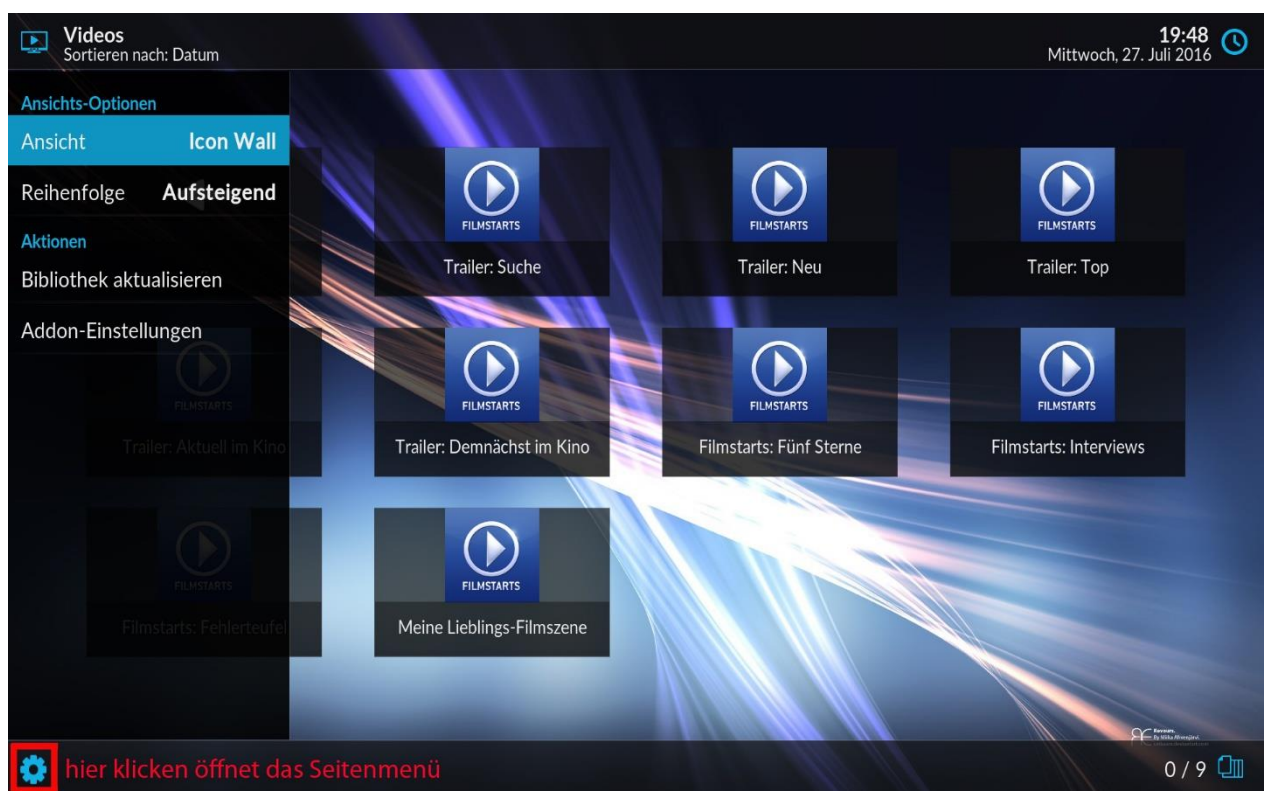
Videos
Sortieren nach: Datum

19:48
Mittwoch, 27. Juli 2016

Ansichts-Optionen
Ansicht Icon Wall
Reihenfolge Aufsteigend
Aktionen
Bibliothek aktualisieren
Addon-Einstellungen

FILMSTARTS
Trailer: Suche

FILMSTARTS
Trailer: Neu

FILMSTARTS
Trailer: Top

FILMSTARTS
Trailer: Aktuell im Kino

FILMSTARTS
Trailer: Demnächst im Kino

FILMSTARTS
Filmstarts: Fünf Sterne

FILMSTARTS
Filmstarts: Interviews

FILMSTARTS
Filmstarts: Fehlerteufel

FILMSTARTS
Meine Lieblings-Filmszene

hier klicken öffnet das Seitenmenü

0 / 9